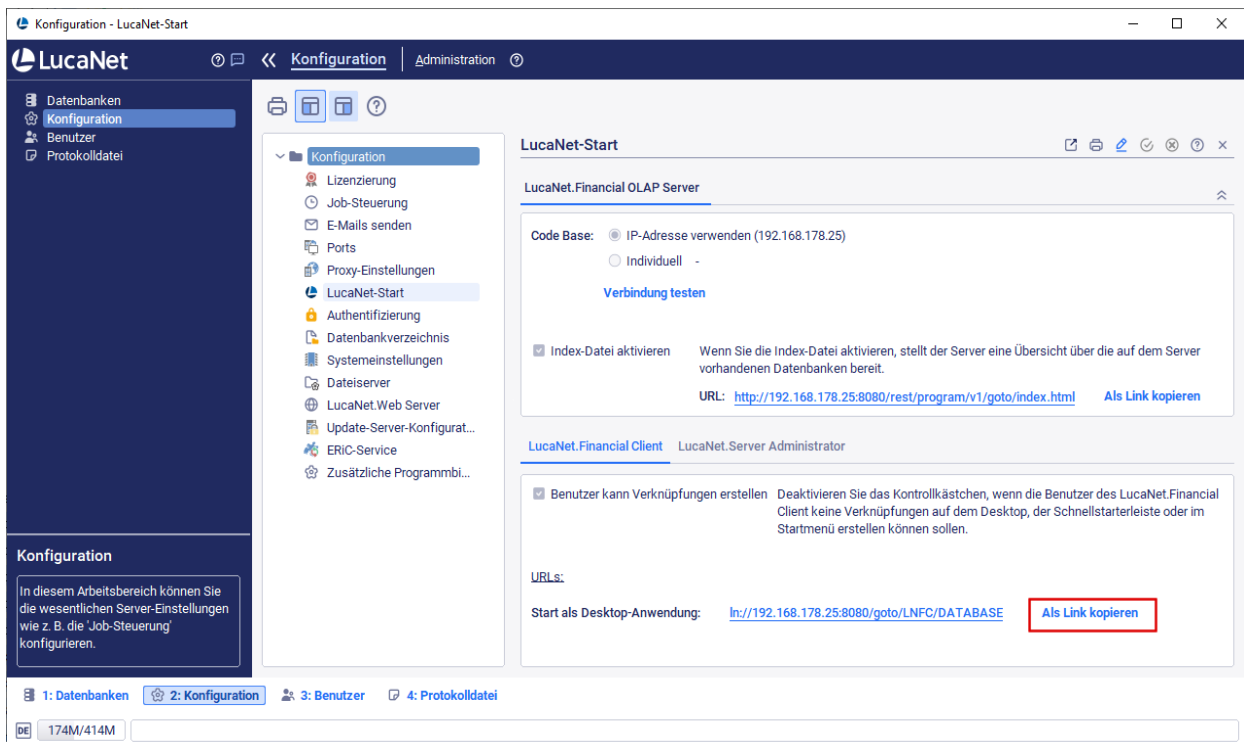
Konfiguration - LucaNet-Start

LucaNet

Konfiguration | Administration

Datenbanken
Konfiguration
Benutzer
Protokolldatei

Konfiguration
Lizenzierung
Job-Steuerung
E-Mails senden
Ports
Proxy-Einstellungen
LucaNet-Start
Authentifizierung
Datenbankverzeichnis
Systemeinstellungen
Dateiserver
LucaNet.Web Server
Update-Server-Konfigurat...
ERiC-Service
Zusätzliche Programmbi...

LucaNet-Start

LucaNet.Financial OLAP Server

Code Base: IP-Adresse verwenden (192.168.178.25)
Individuell -

Verbindung testen

Index-Datei aktivieren Wenn Sie die Index-Datei aktivieren, stellt der Server eine Übersicht über die auf dem Server vorhandenen Datenbanken bereit.

URL: http://192.168.178.25:8080/rest/program/v1/goto/index.html Als Link kopieren

LucaNet.Financial Client LucaNet.Server Administrator

Benutzer kann Verknüpfungen erstellen Deaktivieren Sie das Kontrollkästchen, wenn die Benutzer des LucaNet.Financial Client keine Verknüpfungen auf dem Desktop, der Schnellstarterleiste oder im Startmenü erstellen können sollen.

URLs:

Start als Desktop-Anwendung: ln://192.168.178.25:8080/goto/LNFC/DATABASE Als Link kopieren

Konfiguration

In diesem Arbeitsbereich können Sie die wesentlichen Server-Einstellungen wie z. B. die 'Job-Steuerung' konfigurieren.

1: Datenbanken 2: Konfiguration 3: Benutzer 4: Protokolldatei

DE 174M/414M